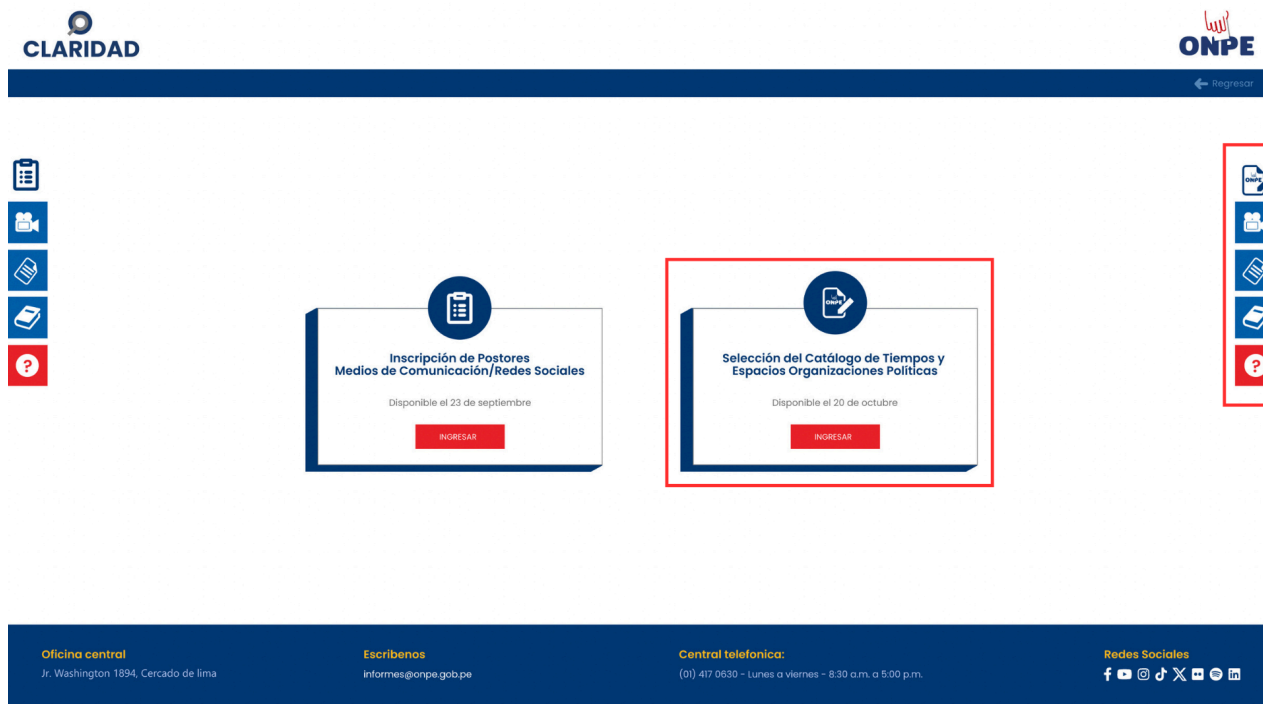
CLARIDAD

ONPE

Regresar

Inscripción de Postores
Medios de Comunicación/Redes Sociales

Disponible el 23 de septiembre

INGRESAR

ONPE

Selección del Catálogo de Tiempos y Espacios Organizaciones Políticas

Disponible el 20 de octubre

INGRESAR

ONPE

Oficina central
Jr. Washington 1894, Cercado de lima

Escribenos
informes@onpe.gob.pe

Central telefonica:
(01) 417 0630 - Lunes a viernes - 8:30 a.m. a 5:00 p.m.

Redes Sociales